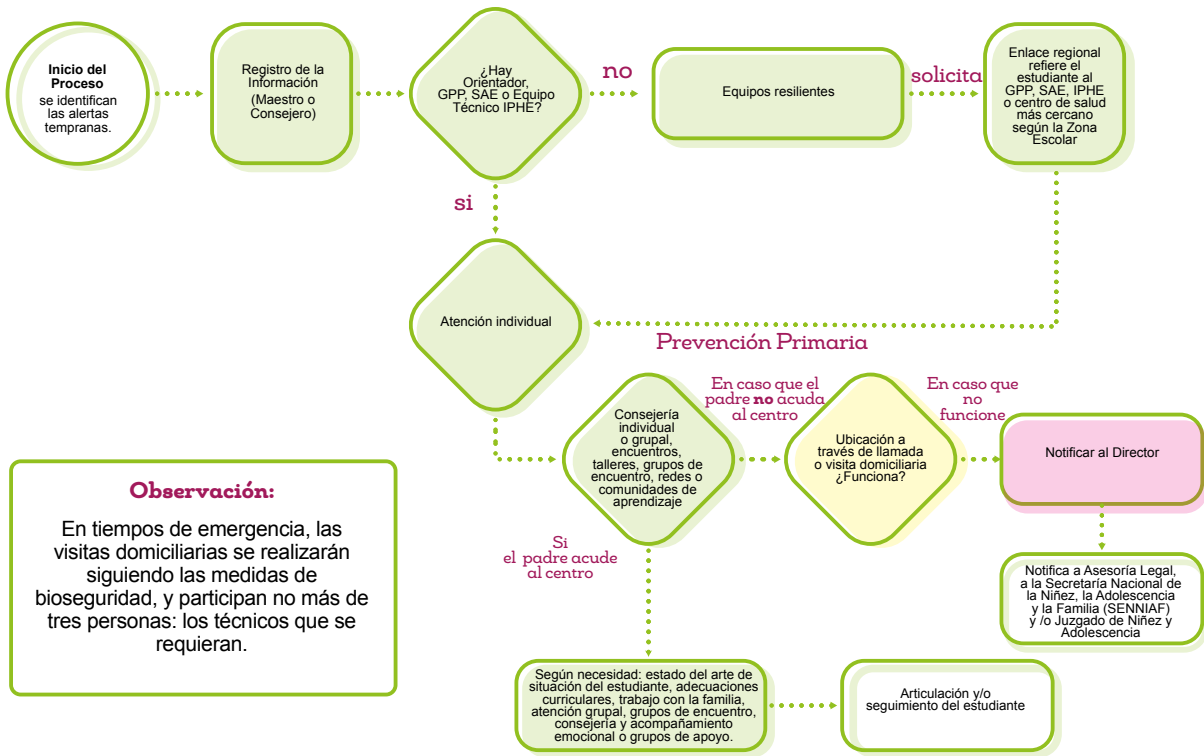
**Inicio del Proceso** se identifican las alertas tempranas.

Registro de la Información (Maestro o Consejero)

¿Hay Orientador, GPP, SAE o Equipo Técnico IPHE?

no

Equipos resilientes

solicita

Enlace regional refiere el estudiante al GPP, SAE, IPHE o centro de salud más cercano según la Zona Escolar

si

Atención individual

Prevención Primaria

Consejería individual o grupal, encuentros, talleres, grupos de encuentro, redes o comunidades de aprendizaje

En caso que el padre **no** acuda al centro

Ubicación a través de llamada o visita domiciliaria ¿Funciona?

En caso que no funcione

Notificar al Director

**Observación:**

En tiempos de emergencia, las visitas domiciliarias se realizarán siguiendo las medidas de bioseguridad, y participan no más de tres personas: los técnicos que se requieran.

Si el padre acude al centro

Notifica a Asesoría Legal, a la Secretaría Nacional de la Niñez, la Adolescencia y la Familia (SENNIAF) y /o Juzgado de Niñez y Adolescencia

Según necesidad: estado del arte de situación del estudiante, adecuaciones curriculares, trabajo con la familia, atención grupal, grupos de encuentro, consejería y acompañamiento emocional o grupos de apoyo.

Articulación y/o seguimiento del estudiante